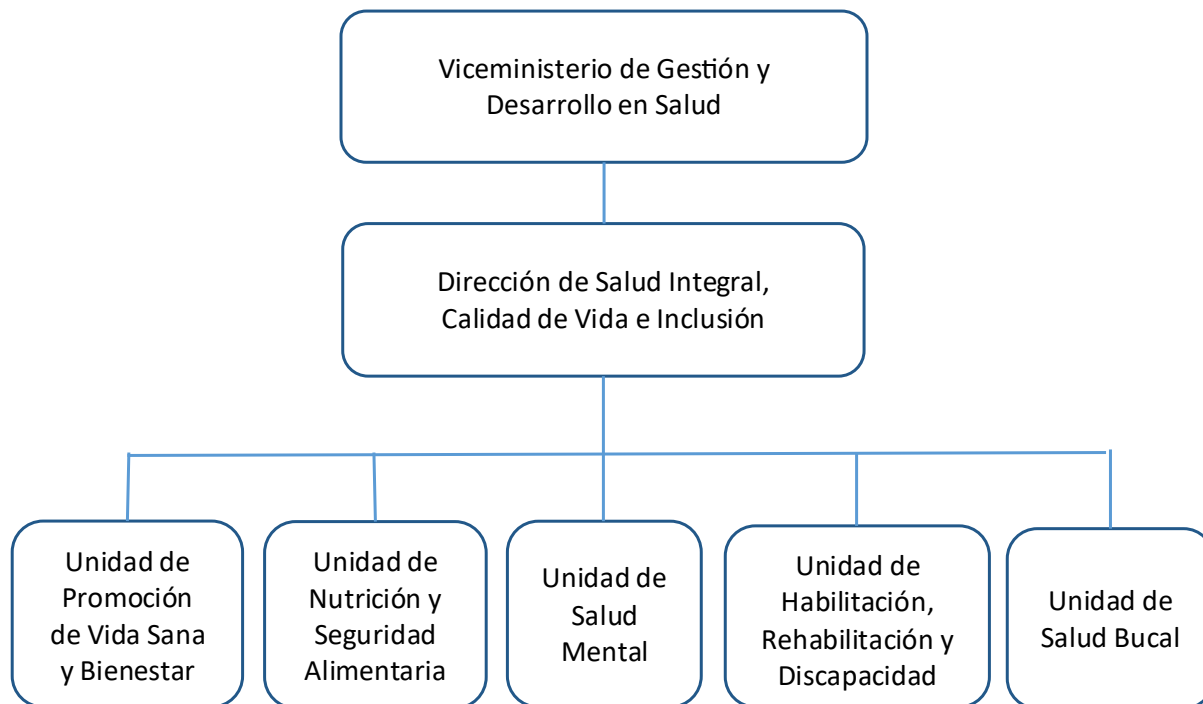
Viceministerio de Gestión y Desarrollo en Salud

Dirección de Salud Integral, Calidad de Vida e Inclusión

Unidad de Promoción de Vida Sana y Bienestar

Unidad de Nutrición y Seguridad Alimentaria

Unidad de Salud Mental

Unidad de Habilitación, Rehabilitación y Discapacidad

Unidad de Salud Bucal